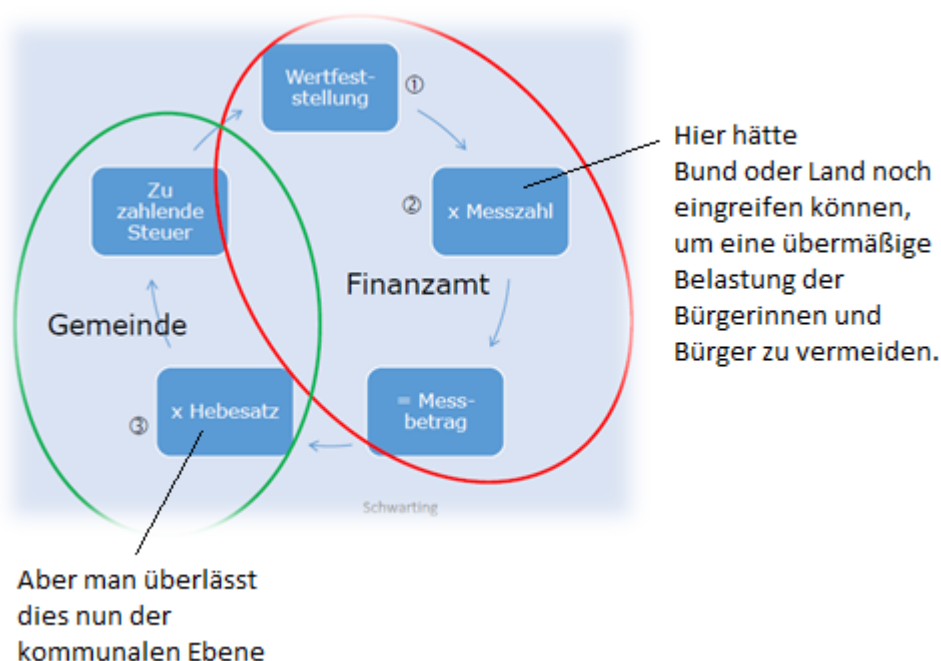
Wertfeststellung ①

② x Messzahl

Zu zahlende Steuer

Finanzamt

Gemeinde

③ x Hebesatz

= Messbetrag

Schwarting

Hier hätte Bund oder Land noch eingreifen können, um eine übermäßige Belastung der Bürgerinnen und Bürger zu vermeiden.

Aber man überlässt dies nun der kommunalen Ebene